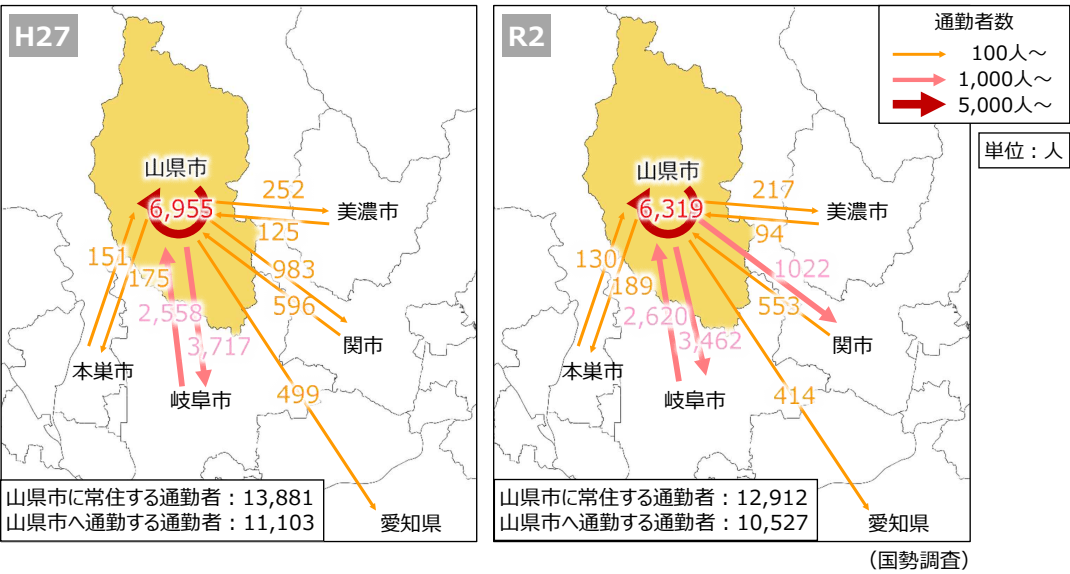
H27

山県市
6,955
252
美濃市
125
151
175
983
596
関市
2,558
3,717
本巣市
岐阜市
499
山県市に常住する通勤者：13,881
山県市へ通勤する通勤者：11,103
愛知県

R2

通勤者数
100人～
1,000人～
5,000人～
単位：人

山県市
6,319
217
美濃市
94
130
189
1022
553
関市
2,620
3,462
本巣市
岐阜市
414
山県市に常住する通勤者：12,912
山県市へ通勤する通勤者：10,527
愛知県

（国勢調査）